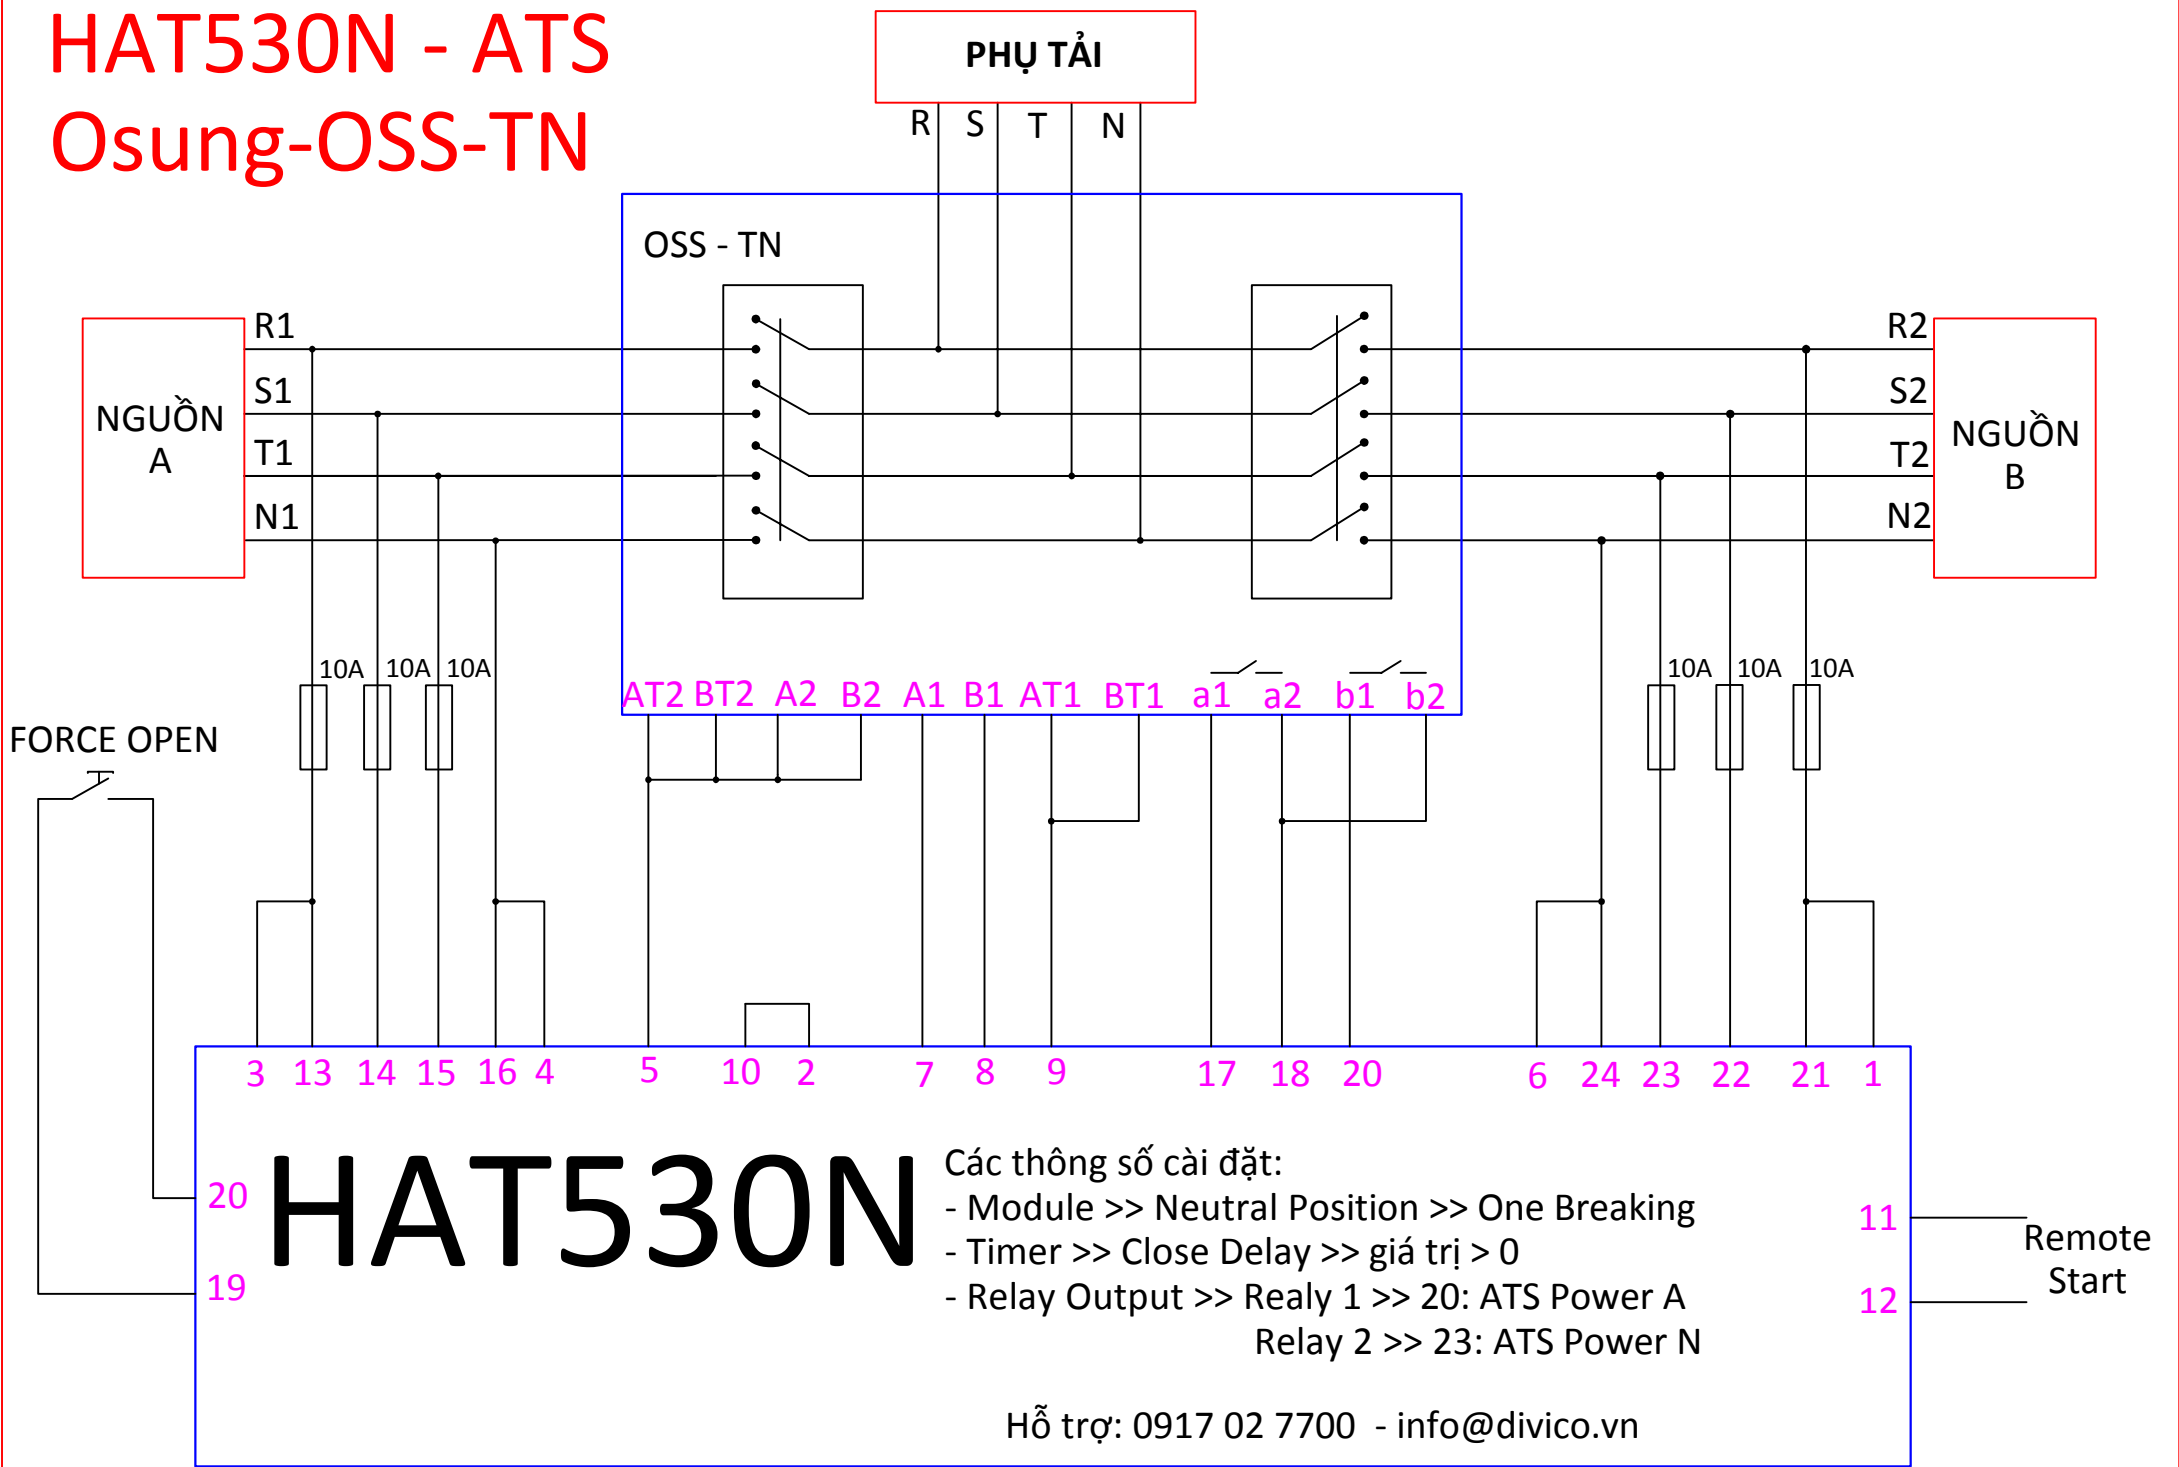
HAT530N - ATS
Osung-OSS-TN

PHỤ TẢI

R S T N

OSS - TN

NGUỒN A

R1
S1
T1
N1

R2
S2
T2
N2

NGUỒN B

10A 10A 10A

10A 10A 10A

AT2 BT2 A2 B2 A1 B1 AT1 BT1 a1 a2 b1 b2

FORCE OPEN

3 13 14 15 16 4 5 10 2 7 8 9 17 18 20 6 24 23 22 21 1

20

19

HAT530N

Các thông số cài đặt:
- Module >> Neutral Position >> One Breaking
- Timer >> Close Delay >> giá trị > 0
- Relay Output >> Realy 1 >> 20: ATS Power A
Relay 2 >> 23: ATS Power N

Hỗ trợ: 0917 02 7700 - info@divico.vn

11

12

Remote Start